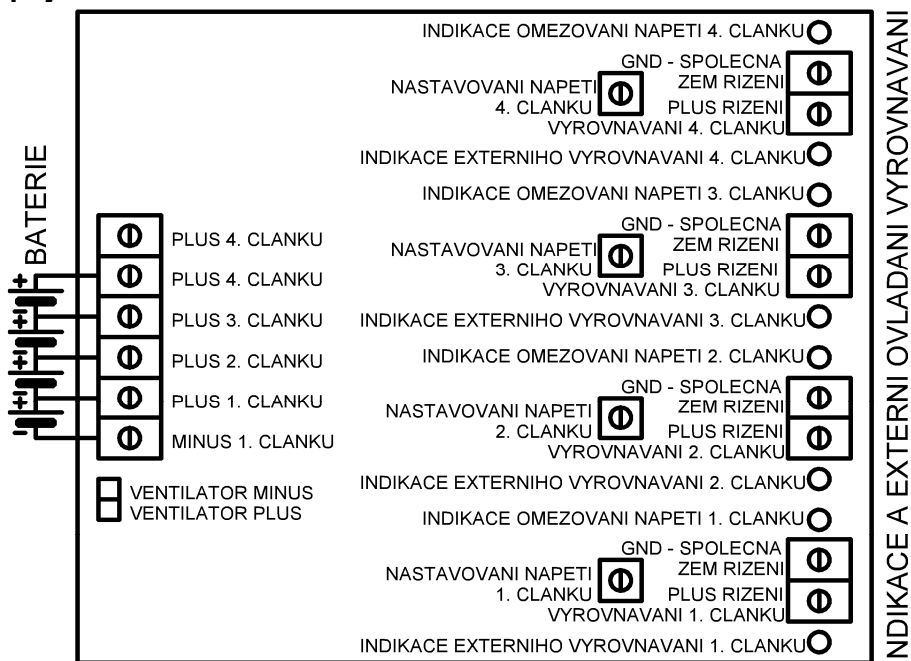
BATERIE

PLUS 4. CLANKU
PLUS 4. CLANKU
PLUS 3. CLANKU
PLUS 2. CLANKU
PLUS 1. CLANKU
MINUS 1. CLANKU

VENTILATOR MINUS
VENTILATOR PLUS

INDIKACE OMEZOVANI NAPETI 4. CLANKU
NASTAVOVANI NAPETI 4. CLANKU
GND - SPOLECNA ZEM RIZENI
PLUS RIZENI VYROVNAVANI 4. CLANKU
INDIKACE EXTERNIHO VYROVNAVANI 4. CLANKU

INDIKACE OMEZOVANI NAPETI 3. CLANKU
NASTAVOVANI NAPETI 3. CLANKU
GND - SPOLECNA ZEM RIZENI
PLUS RIZENI VYROVNAVANI 3. CLANKU
INDIKACE EXTERNIHO VYROVNAVANI 3. CLANKU

INDIKACE OMEZOVANI NAPETI 2. CLANKU
NASTAVOVANI NAPETI 2. CLANKU
GND - SPOLECNA ZEM RIZENI
PLUS RIZENI VYROVNAVANI 2. CLANKU
INDIKACE EXTERNIHO VYROVNAVANI 2. CLANKU

INDIKACE OMEZOVANI NAPETI 1. CLANKU
NASTAVOVANI NAPETI 1. CLANKU
GND - SPOLECNA ZEM RIZENI
PLUS RIZENI VYROVNAVANI 1. CLANKU
INDIKACE EXTERNIHO VYROVNAVANI 1. CLANKU

NDIKACE A EXTERNI OVLADANI VYROVNAVANI